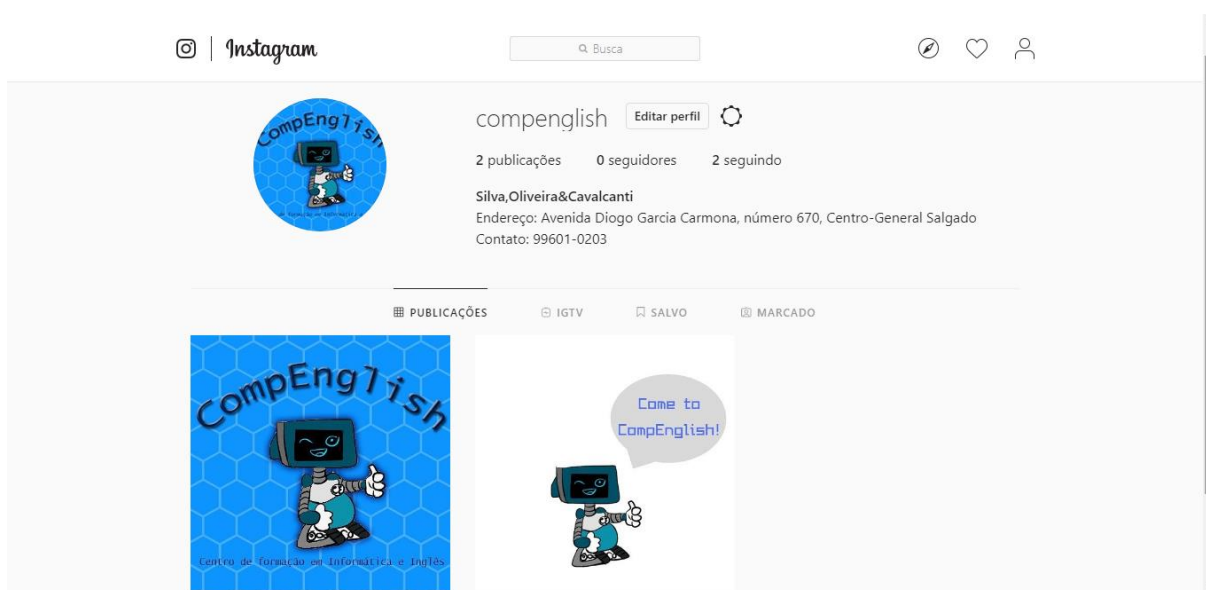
Instagram

Busca

CompEnglish

compenglish Editar perfil

2 publicações 0 seguidores 2 seguindo

Silva,Oliveira&Cavalcanti
Endereço: Avenida Diogo Garcia Carmona, número 670, Centro-General Salgado
Contato: 99601-0203

PUBLICAÇÕES IGTV SALVO MARCADO

CompEnglish

Centro de formação em Informática e Inglês

Come to CompEnglish!